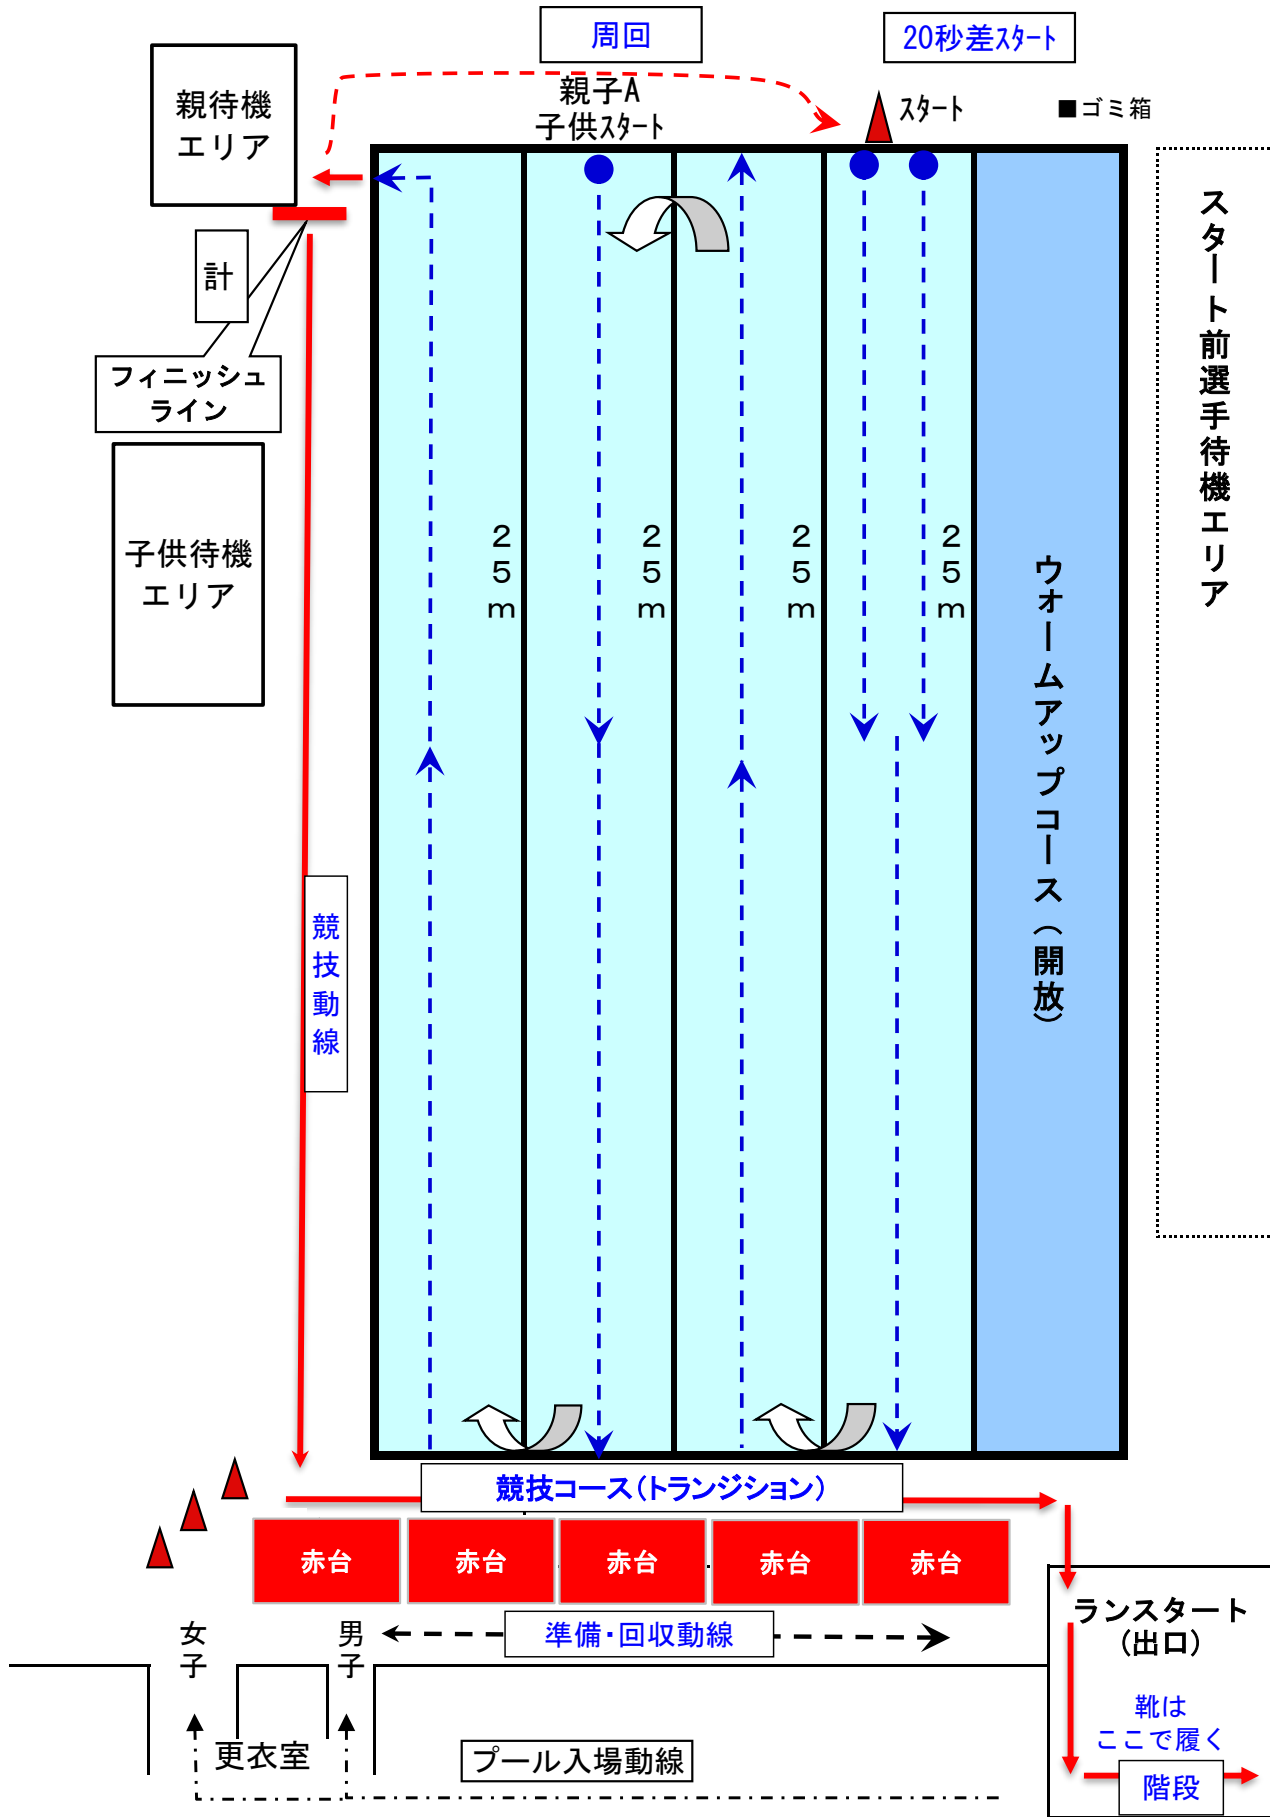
周回

20秒差スタート

親待機エリア

親子A
子供スタート

スタート

■ゴミ箱

計

フィニッシュライン

子供待機エリア

25m

25m

25m

25m

ウォームアップコース（開放）

スタート前選手待機エリア

競技動線

競技コース（トランジション）

赤台

赤台

赤台

赤台

赤台

ランスタート（出口）

女子

男子

準備・回収動線

更衣室

プール入場動線

靴はここで履く

階段